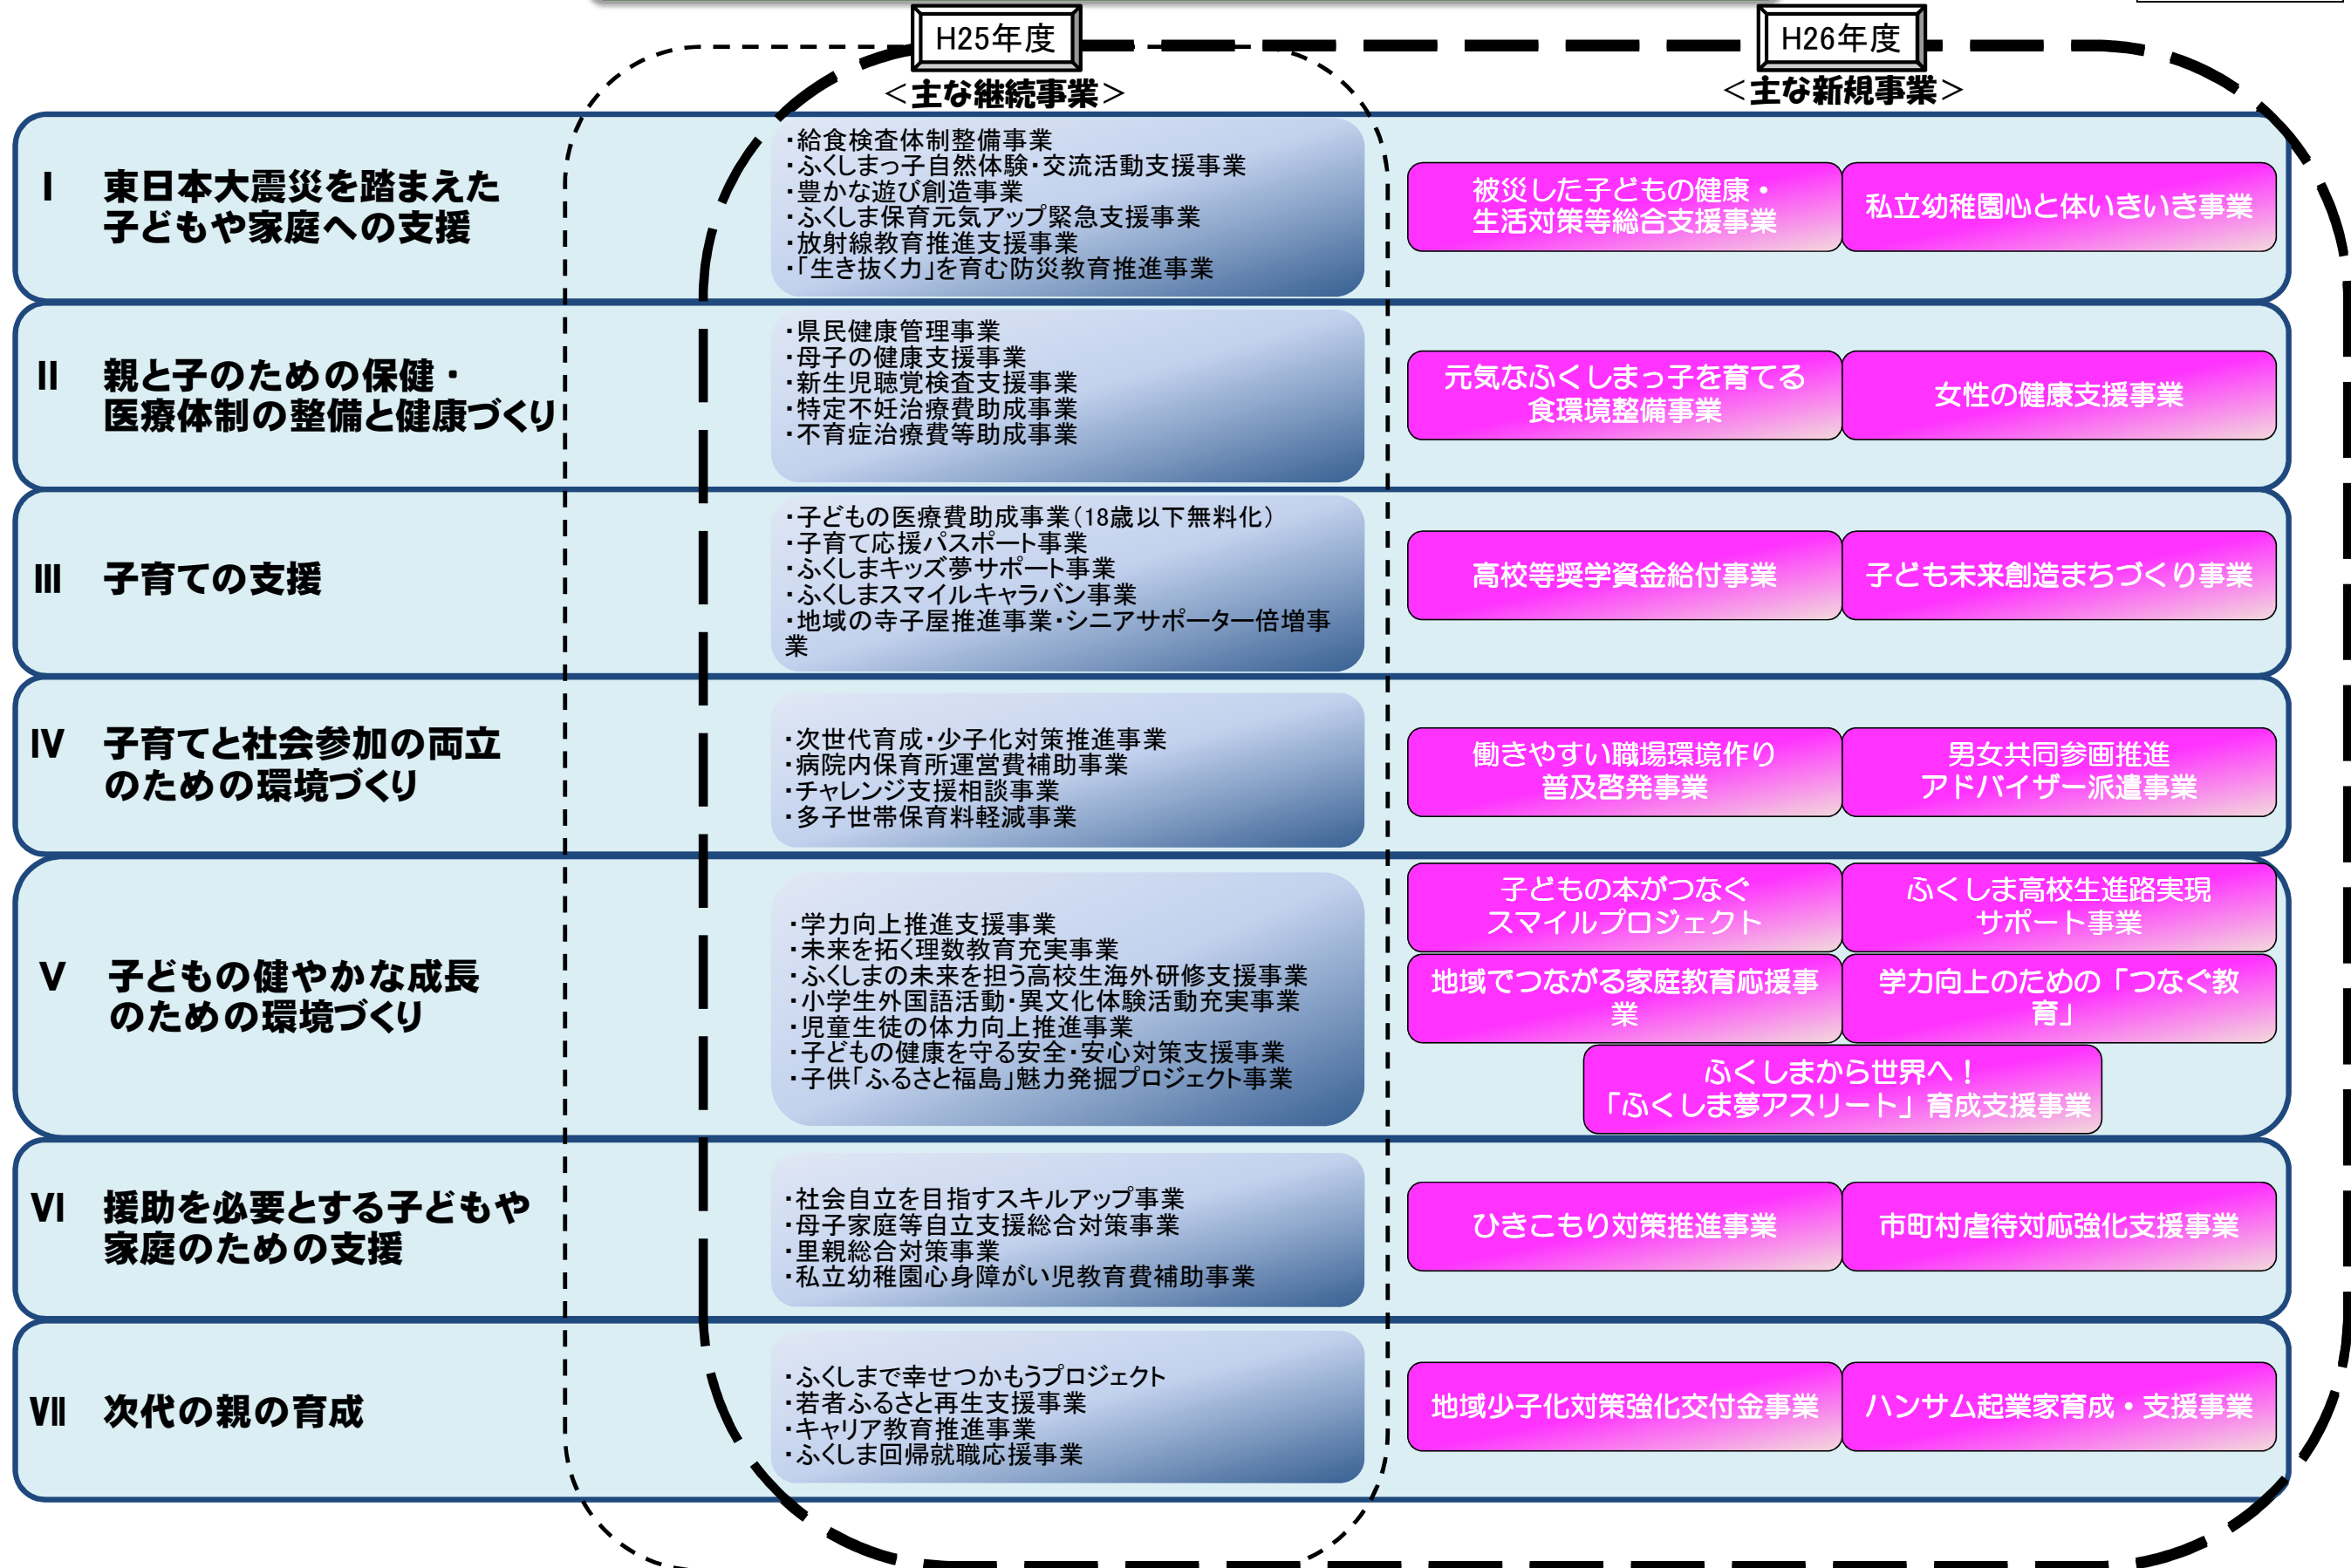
H25年度

＜主な継続事業＞

H26年度

＜主な新規事業＞

Ⅰ　東日本大震災を踏まえた子どもや家庭への支援

・給食検査体制整備事業
・ふくしまっ子自然体験・交流活動支援事業
・豊かな遊び創造事業
・ふくしま保育元気アップ緊急支援事業
・放射線教育推進支援事業
・「生き抜く力」を育む防災教育推進事業

被災した子どもの健康・生活対策等総合支援事業

私立幼稚園心と体いきいき事業

Ⅱ　親と子のための保健・医療体制の整備と健康づくり

・県民健康管理事業
・母子の健康支援事業
・新生児聴覚検査支援事業
・特定不妊治療費助成事業
・不育症治療費等助成事業

元気なふくしまっ子を育てる食環境整備事業

女性の健康支援事業

Ⅲ　子育ての支援

・子どもの医療費助成事業（18歳以下無料化）
・子育て応援パスポート事業
・ふくしまキッズ夢サポート事業
・ふくしまスマイルキャラバン事業
・地域の寺子屋推進事業・シニアサポーター倍増事業

高校等奨学資金給付事業

子ども未来創造まちづくり事業

Ⅳ　子育てと社会参加の両立のための環境づくり

・次世代育成・少子化対策推進事業
・病院内保育所運営費補助事業
・チャレンジ支援相談事業
・多子世帯保育料軽減事業

働きやすい職場環境作り普及啓発事業

男女共同参画推進アドバイザー派遣事業

Ⅴ　子どもの健やかな成長のための環境づくり

・学力向上推進支援事業
・未来を拓く理数教育充実事業
・ふくしまの未来を担う高校生海外研修支援事業
・小学生外国語活動・異文化体験活動充実事業
・児童生徒の体力向上推進事業
・子どもの健康を守る安全・安心対策支援事業
・子供「ふるさと福島」魅力発掘プロジェクト事業

子どもの本がつなぐスマイルプロジェクト

ふくしま高校生進路実現サポート事業

地域でつながる家庭教育応援事業

学力向上のための「つなぐ教育」

ふくしまから世界へ！「ふくしま夢アスリート」育成支援事業

Ⅵ　援助を必要とする子どもや家庭のための支援

・社会自立を目指すスキルアップ事業
・母子家庭等自立支援総合対策事業
・里親総合対策事業
・私立幼稚園心身障がい児教育費補助事業

ひきこもり対策推進事業

市町村虐待対応強化支援事業

Ⅶ　次代の親の育成

・ふくしまで幸せつかもうプロジェクト
・若者ふるさと再生支援事業
・キャリア教育推進事業
・ふくしま回帰就職応援事業

地域少子化対策強化交付金事業

ハンサム起業家育成・支援事業